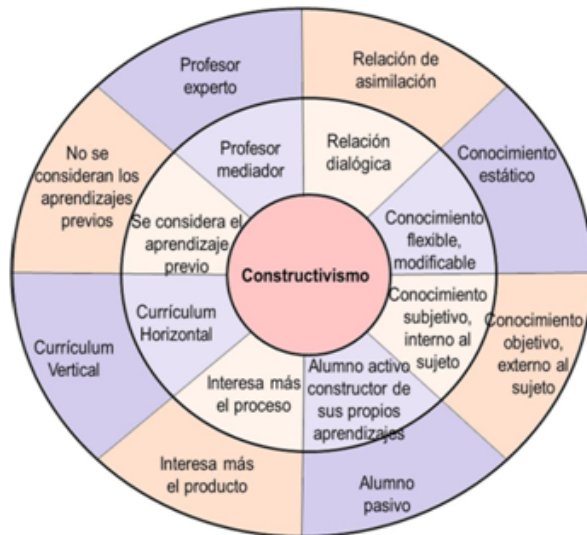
Profesor experto

Relación de asimilación

Conocimiento estático

Conocimiento objetivo, externo al sujeto

Alumno pasivo

Interesa más el producto

Currículum Vertical

No se consideran los aprendizajes previos

Profesor mediador

Relación dialógica

Conocimiento flexible, modificable

Conocimiento subjetivo, interno al sujeto

Alumno activo constructor de sus propios aprendizajes

Interesa más el proceso

Currículum Horizontal

Se considera el aprendizaje previo

Constructivismo